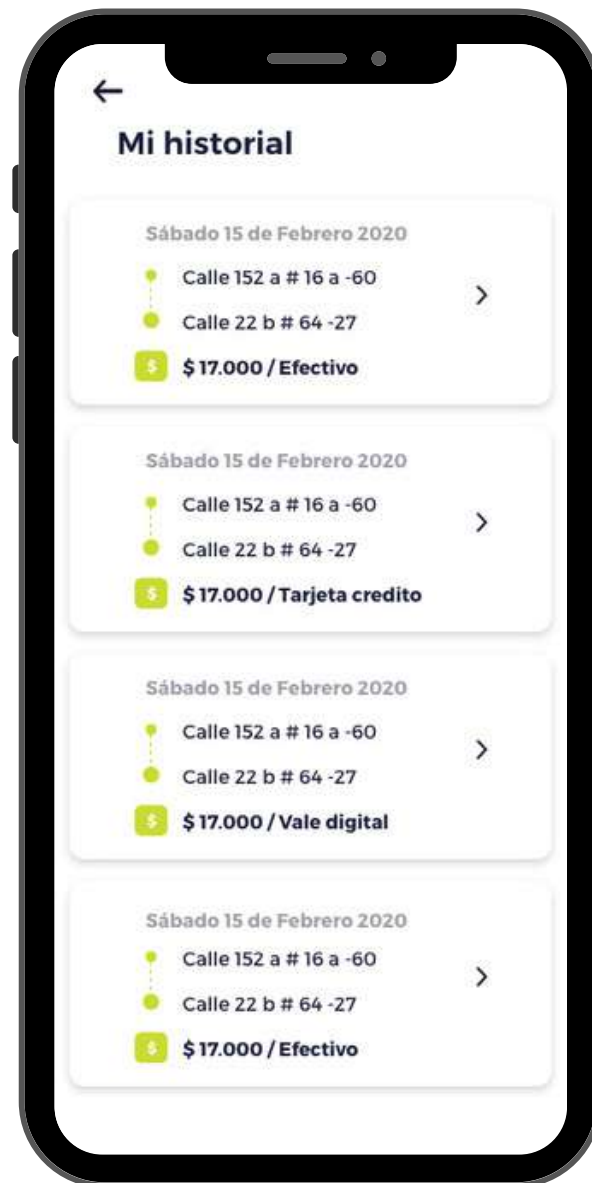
←

Mi historial

Sábado 15 de Febrero 2020
Calle 152 a # 16 a -60
Calle 22 b # 64 -27
>
$ $17.000 / Efectivo

Sábado 15 de Febrero 2020
Calle 152 a # 16 a -60
Calle 22 b # 64 -27
>
$ $17.000 / Tarjeta credito

Sábado 15 de Febrero 2020
Calle 152 a # 16 a -60
Calle 22 b # 64 -27
>
$ $17.000 / Vale digital

Sábado 15 de Febrero 2020
Calle 152 a # 16 a -60
Calle 22 b # 64 -27
>
$ $17.000 / Efectivo